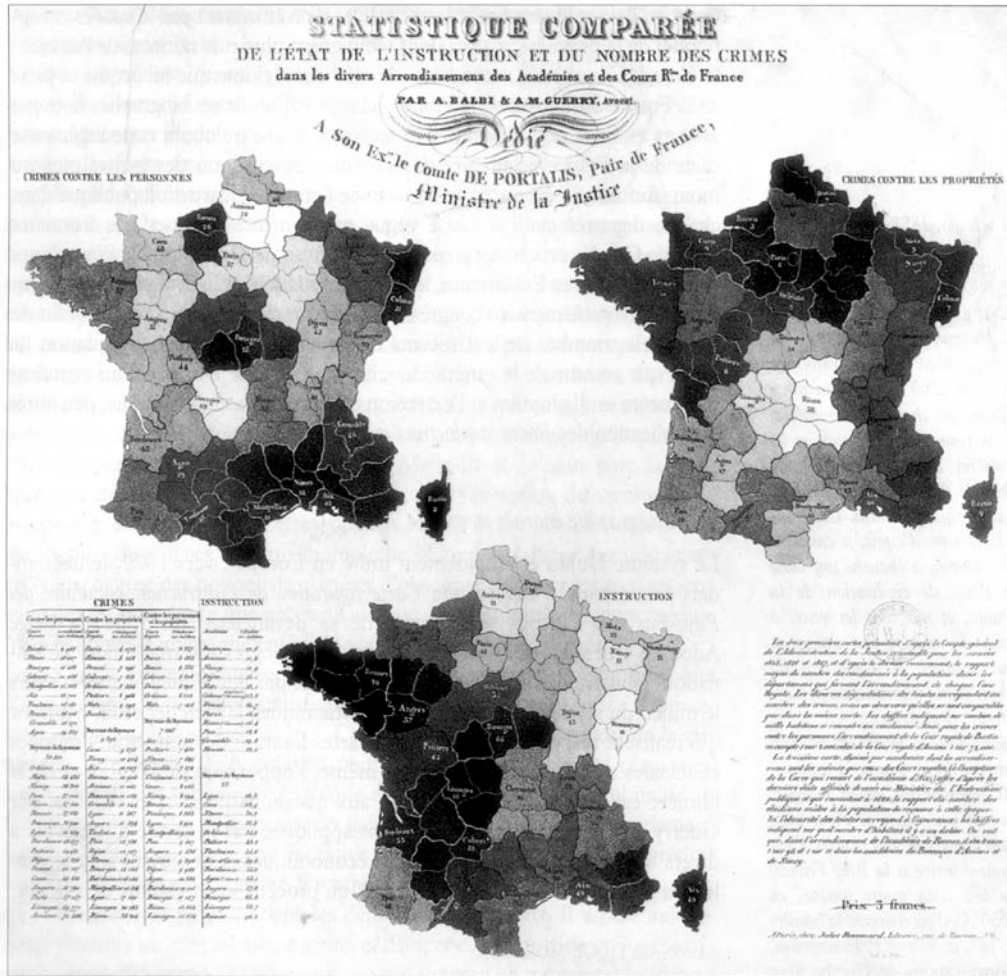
STATISTIQUE COMPARÉE
DE L'ÉTAT DE L'INSTRUCTION ET DU NOMBRE DES CRIMES
dans les divers Arrondissemens des Académies et des Cours Rles de France
PAR A. BALBI & A.M. GUERRY, Avocat.
Dédié
A Son Exce le Comte DE PORTALIS, Pair de France, Ministre de la Justice

CRIMES CONTRE LES PERSONNES

CRIMES CONTRE LES PROPRIÉTÉS

CRIMES

INSTRUCTION

INSTRUCTION

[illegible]

Prix 5 francs.

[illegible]